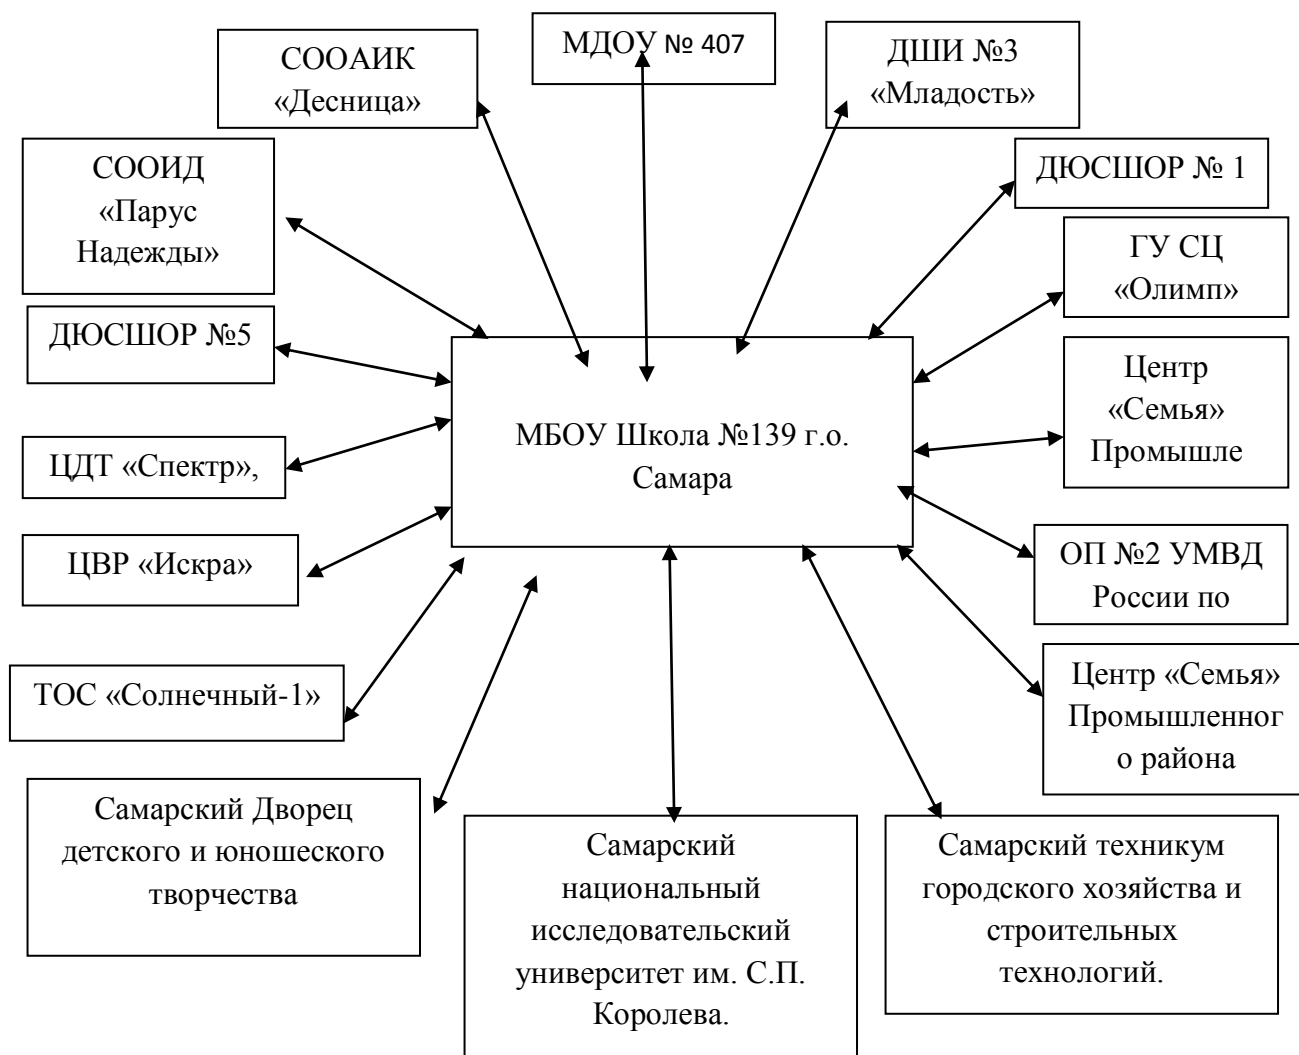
МДОУ № 407

СООАИК «Десница»

ДШИ №3 «Младость»

СООИД «Парус Надежды»

ДЮСШОР № 1

ГУ СЦ «Олимп»

ДЮСШОР №5

Центр «Семья» Промышле

МБОУ Школа №139 г.о. Самара

ЦДТ «Спектр»,

ЦВР «Искра»

ОП №2 УМВД России по

ТОС «Солнечный-1»

Центр «Семья» Промышленного района

Самарский Дворец детского и юношеского творчества

Самарский национальный исследовательский университет им. С.П. Королева.

Самарский техникум городского хозяйства и строительных технологий.